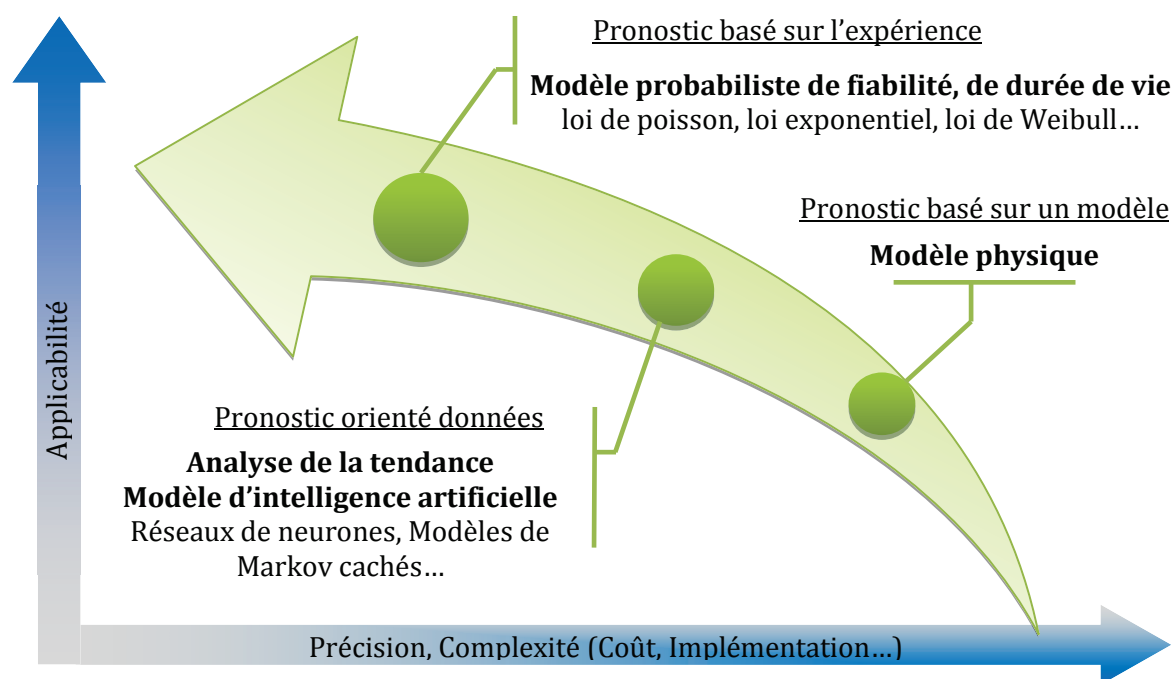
Pronostic basé sur l'expérience

**Modèle probabiliste de fiabilité, de durée de vie**
loi de poisson, loi exponentiel, loi de Weibull…

Pronostic basé sur un modèle

**Modèle physique**

Pronostic orienté données

**Analyse de la tendance**
**Modèle d'intelligence artificielle**
Réseaux de neurones, Modèles de Markov cachés…

Applicabilité

Précision, Complexité (Coût, Implémentation…)